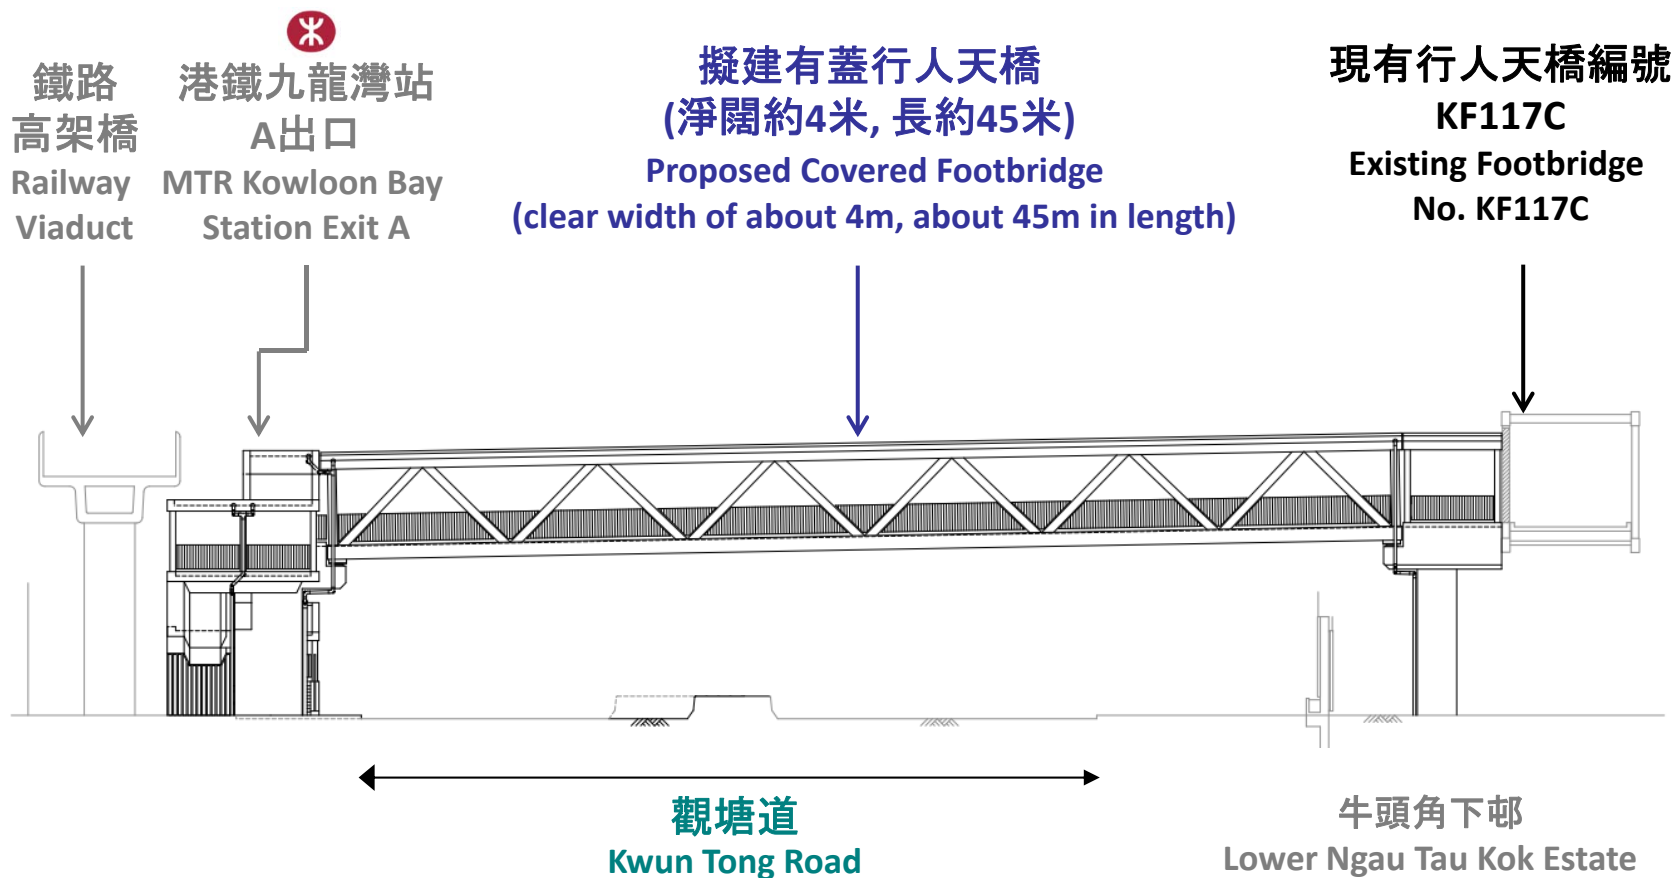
鐵路
高架橋
Railway
Viaduct

港鐵九龍灣站
A出口
MTR Kowloon Bay
Station Exit A

擬建有蓋行人天橋
(淨闊約4米, 長約45米)
Proposed Covered Footbridge
(clear width of about 4m, about 45m in length)

現有行人天橋編號
KF117C
Existing Footbridge
No. KF117C

觀塘道
Kwun Tong Road

牛頭角下邨
Lower Ngau Tau Kok Estate